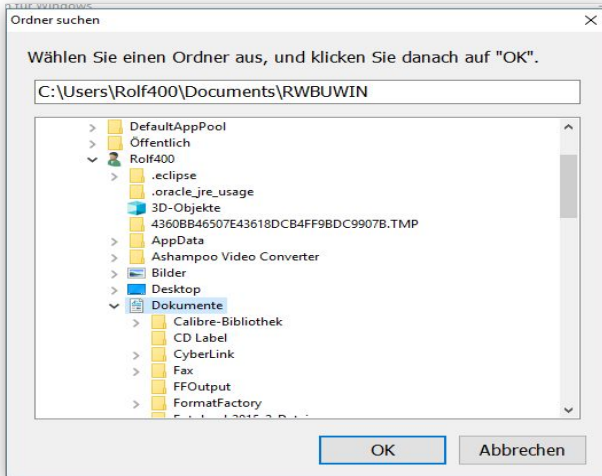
o für Windows

Ordner suchen

Wählen Sie einen Ordner aus, und klicken Sie danach auf "OK".

C:\Users\Rolf400\Documents\RWBUWIN

DefaultAppPool
Öffentlich
Rolf400
.eclipse
.oracle_jre_usage
3D-Objekte
4360BB46507E43618DCB4FF9BDC9907B.TMP
AppData
Ashampoo Video Converter
Bilder
Desktop
Dokumente
Calibre-Bibliothek
CD Label
CyberLink
Fax
FFOutput
FormatFactory
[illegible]

OK
Abbrechen